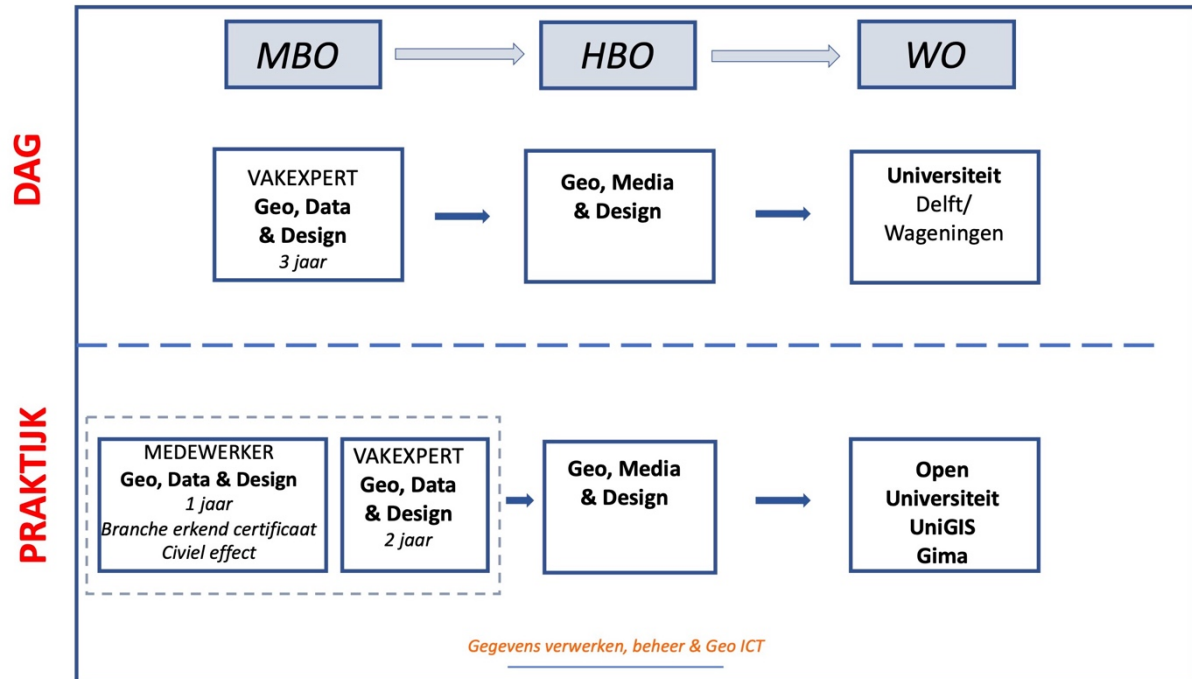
MBO

HBO

WO

DAG

VAKEXPERT
Geo, Data & Design
3 jaar

Geo, Media & Design

Universiteit
Delft/ Wageningen

PRAKTIJK

MEDEWERKER
Geo, Data & Design
1 jaar
Branche erkend certificaat
Civiel effect

VAKEXPERT
Geo, Data & Design
2 jaar

Geo, Media & Design

Open Universiteit
UniGIS
Gima

Gegevens verwerken, beheer & Geo ICT